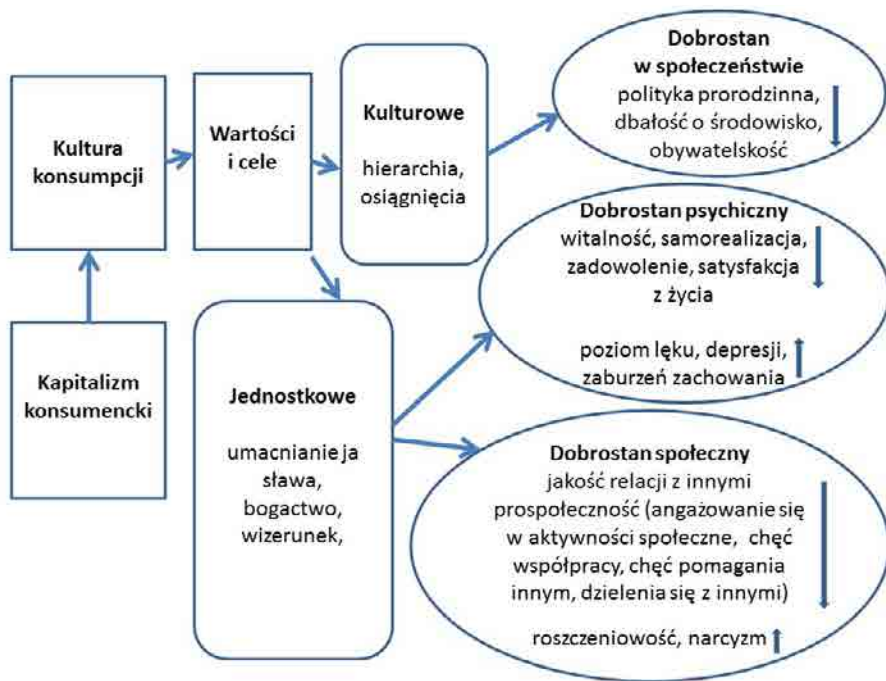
Kultura konsumpcji

Kapitalizm konsumencki

Wartości i cele

Kulturowe

hierarchia, osiągnięcia

Jednostkowe

umacnianie ja sława, bogactwo, wizerunek,

Dobrostan w społeczeństwie

polityka prorodzinna, dbałość o środowisko, obywatelskość

Dobrostan psychiczny

witalność, samorealizacja, zadowolenie, satysfakcja z życia

poziom lęku, depresji, zaburzeń zachowania

Dobrostan społeczny

jakość relacji z innymi prospołeczność (angażowanie się w aktywności społeczne, chęć współpracy, chęć pomagania innym, dzielenia się z innymi)

roszczeniowość, narcyzm